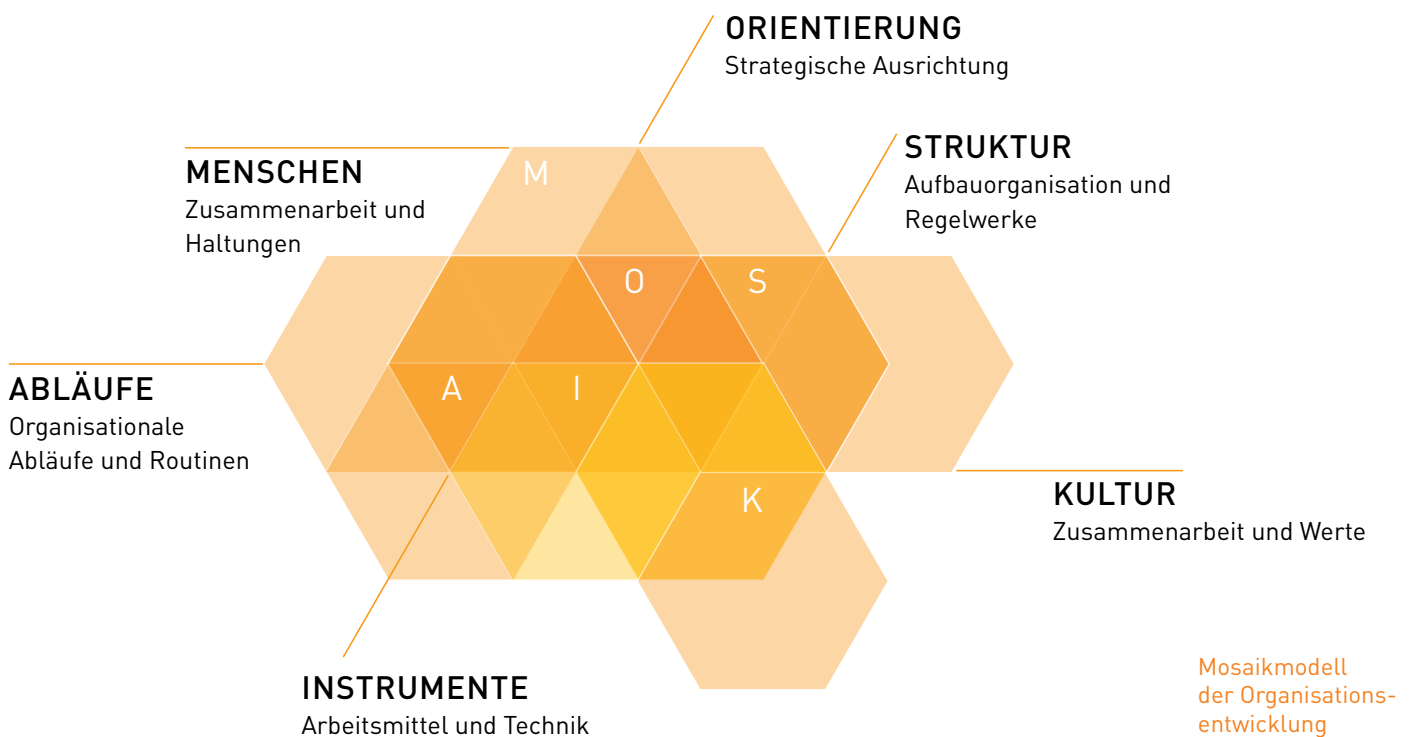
ORIENTIERUNG
Strategische Ausrichtung

MENSCHEN
Zusammenarbeit und Haltungen

STRUKTUR
Aufbauorganisation und Regelwerke

M

O

S

A

I

K

ABLÄUFE
Organisationale Abläufe und Routinen

KULTUR
Zusammenarbeit und Werte

INSTRUMENTE
Arbeitsmittel und Technik

Mosaikmodell der Organisationsentwicklung